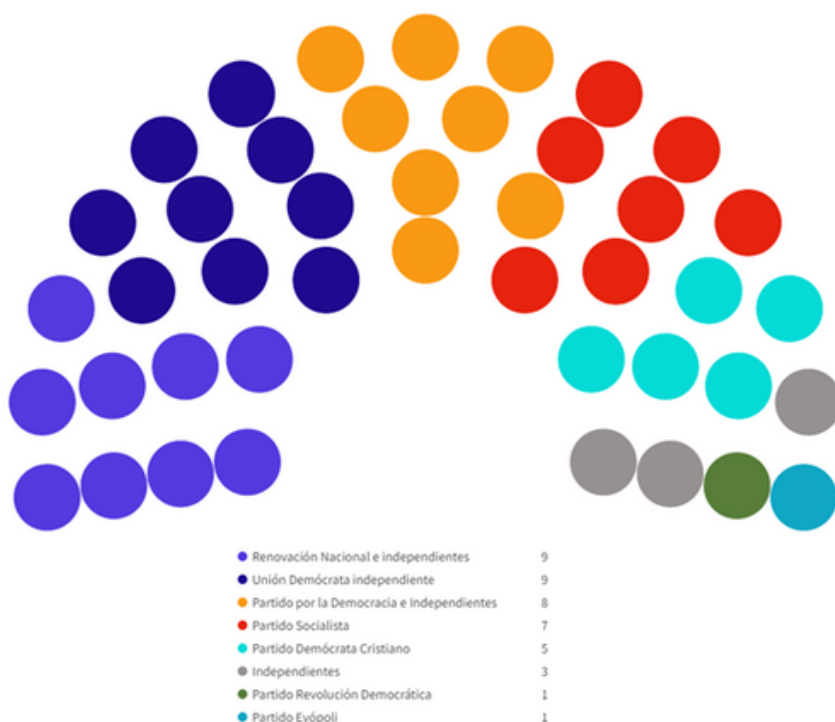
| | |
|---|---|
| Renovación Nacional e independientes | 9 |
| Unión Demócrata independiente | 9 |
| Partido por la Democracia e Independientes | 8 |
| Partido Socialista | 7 |
| Partido Demócrata Cristiano | 5 |
| Independientes | 3 |
| Partido Revolución Democrática | 1 |
| Partido Evópoli | 1 |